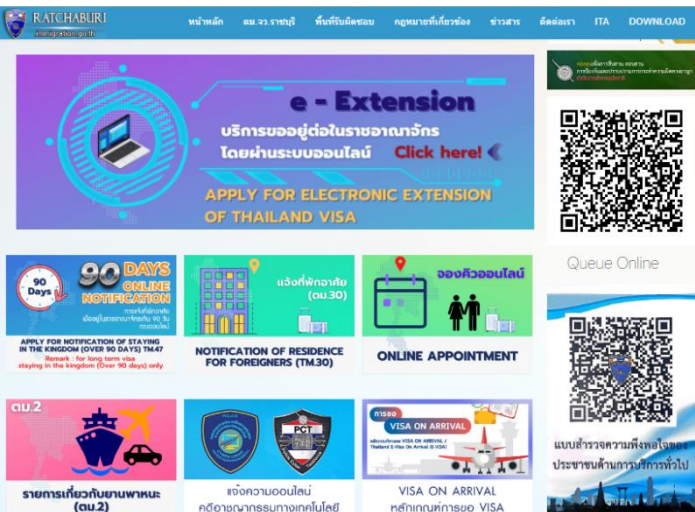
RATCHABURI
immigration.go.th

หน้าหลัก ตม.จว.ราชบุรี พื้นที่รับผิดชอบ กฎหมายที่เกี่ยวข้อง ข่าวสาร ติดต่อเรา ITA DOWNLOAD

e - Extension
บริการขออยู่ต่อในราชอาณาจักร โดยผ่านระบบออนไลน์ Click here!
APPLY FOR ELECTRONIC EXTENSION OF THAILAND VISA

Queue Online

90 Days
90 DAYS ONLINE NOTIFICATION
APPLY FOR NOTIFICATION OF STAYING IN THE KINGDOM (OVER 90 DAYS) TM.47
Remark : for long term visa staying in the kingdom (Over 90 days) only

แจ้งที่พักอาศัย (ตม.30)
NOTIFICATION OF RESIDENCE FOR FOREIGNERS (TM.30)

จองคิวออนไลน์
ONLINE APPOINTMENT

แบบสำรวจความพึงพอใจของประชาชนด้านการบริการทั่วไป

ตม.2
รายการเกี่ยวกับยานพาหนะ (ตม.2)

PCT
แจ้งความออนไลน์ คดีอาชญากรรมทางเทคโนโลยี

VISA ON ARRIVAL
VISA ON ARRIVAL หลักเกณฑ์การขอ VISA